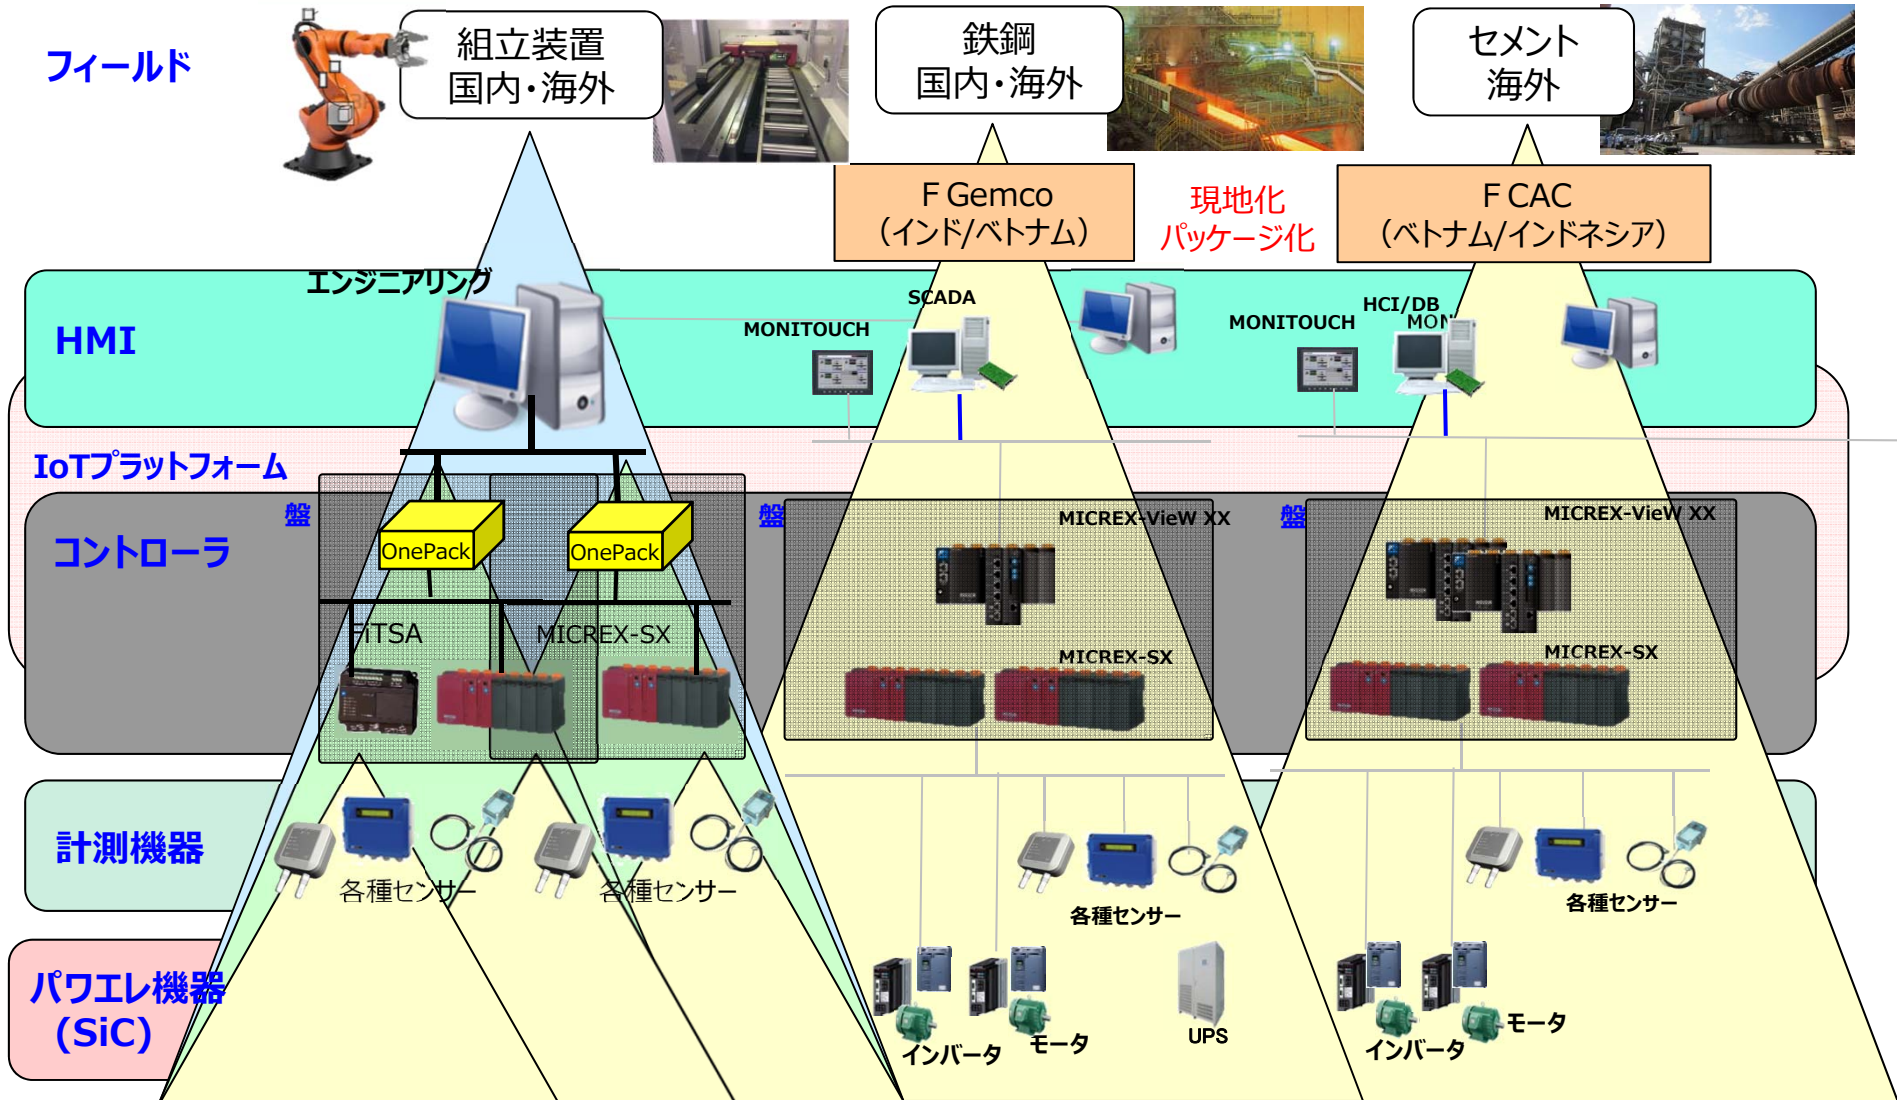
フィールド

組立装置
国内・海外

鉄鋼
国内・海外

セメント
海外

F Gemco
(インド/ベトナム)

現地化
パッケージ化

F CAC
(ベトナム/インドネシア)

HMI

エンジニアリング

SCADA

MONITOUCH

MONITOUCH

HCI/DB

MON

IoTプラットフォーム

コントローラ

盤

OnePack

OnePack

FiTSA

MICREX-SX

盤

MICREX-VieW XX

MICREX-SX

盤

MICREX-VieW XX

MICREX-SX

計測機器

各種センサー

各種センサー

各種センサー

各種センサー

パワエレ機器
(SiC)

インバータ

モータ

UPS

インバータ

モータ